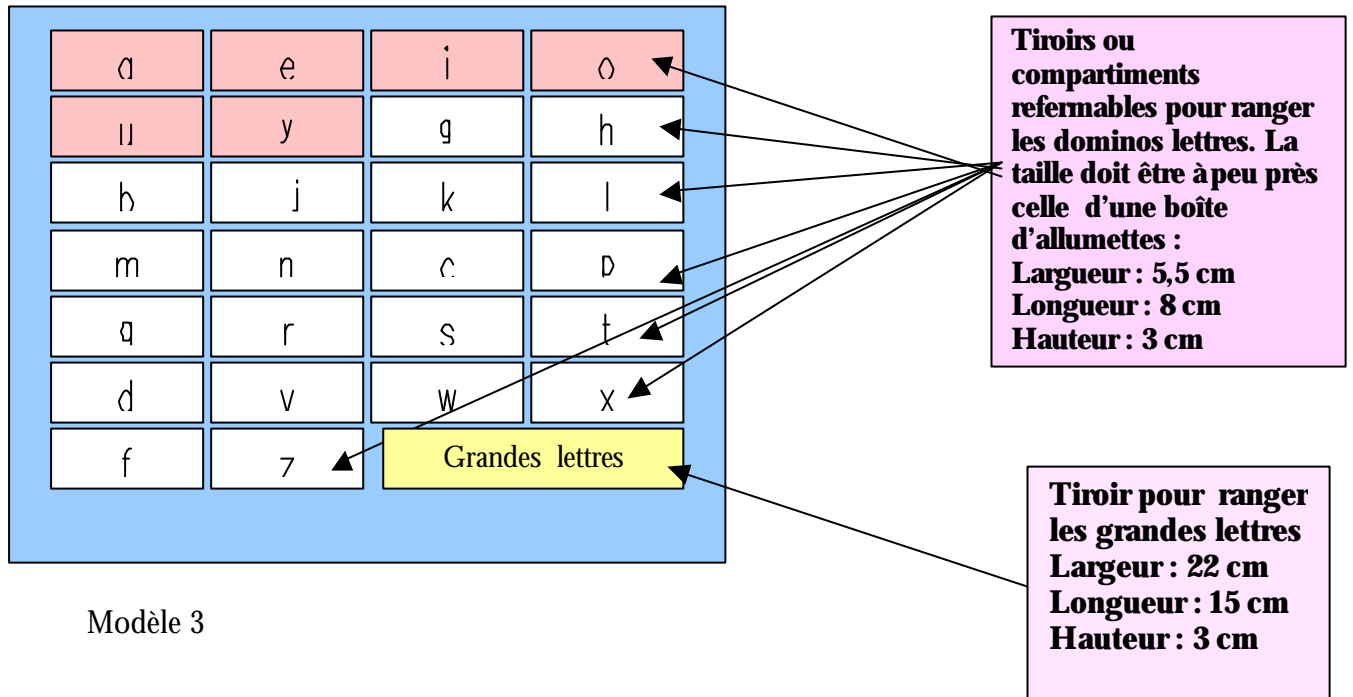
| a | e | i | o |
|---|---|---|---|
| u | y | g | h |
| b | j | k | l |
| m | n | c | p |
| q | r | s | t |
| d | v | w | x |
| f | z | Grandes lettres | |

Tiroirs ou compartiments refermables pour ranger les dominos lettres. La taille doit être à peu près celle d'une boîte d'allumettes :
Largeur : 5,5 cm
Longueur : 8 cm
Hauteur : 3 cm

Tiroir pour ranger les grandes lettres
Largeur : 22 cm
Longueur : 15 cm
Hauteur : 3 cm

Modèle 3